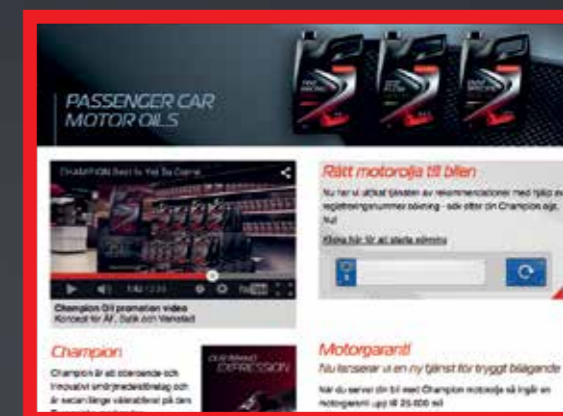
PASSENGER CAR MOTOR OILS

CHAMPION Best fix Yet So Came...

1:42 / 2:33

Champion Oil promotion video
Koncept för ÅF, Saltk och Varastad

Rätt motorolja till bilen

Nu har vi utökat tjänsten av rekommendationer med hjälp av registreringsnummer sökning - sök efter din Champion olja. Nu!

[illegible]

Champion

Champion är ett oberoende och innovativt smörjmedelsföretag och är sedan länge väletablerat på den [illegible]

OUR BRAND EXPRESSION

Motorgaranti

Nu lanserar vi en ny tjänst för tryggt bilägande

När du servar din bil med Champion motorolja så ingår en motorgaranti upp till 25 000 mil